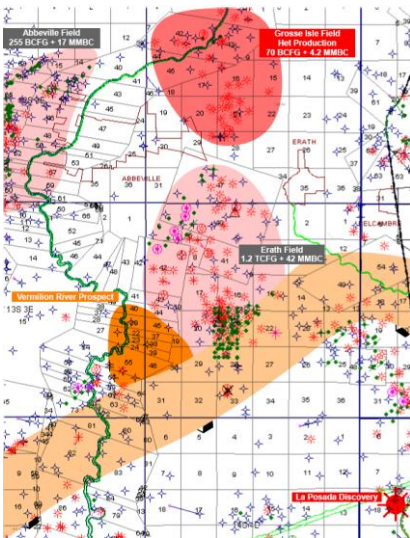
Abbeville Field
255 BCFG + 17 MMBC

Grosse Isle Field
Net Production
70 BCFG + 4.2 MMBC

ABBEVILLE

ERATH

DELCAMBRE

Erath Field
1.2 TCFG + 42 MMBC

Vermilion River Prospect

13S 3E

La Posada Discovery

12
16
41
45
46
40
44
47
48
49
53
19
20
21
24
28
27
26
29
34
35
36
37
38
33
32
31
39
42
43
52
51
50
61
62
66
2
5
6
4
3
9
8
7
10
11
18
17
22
23
14
15
13
30
55
56
81
83
79
1